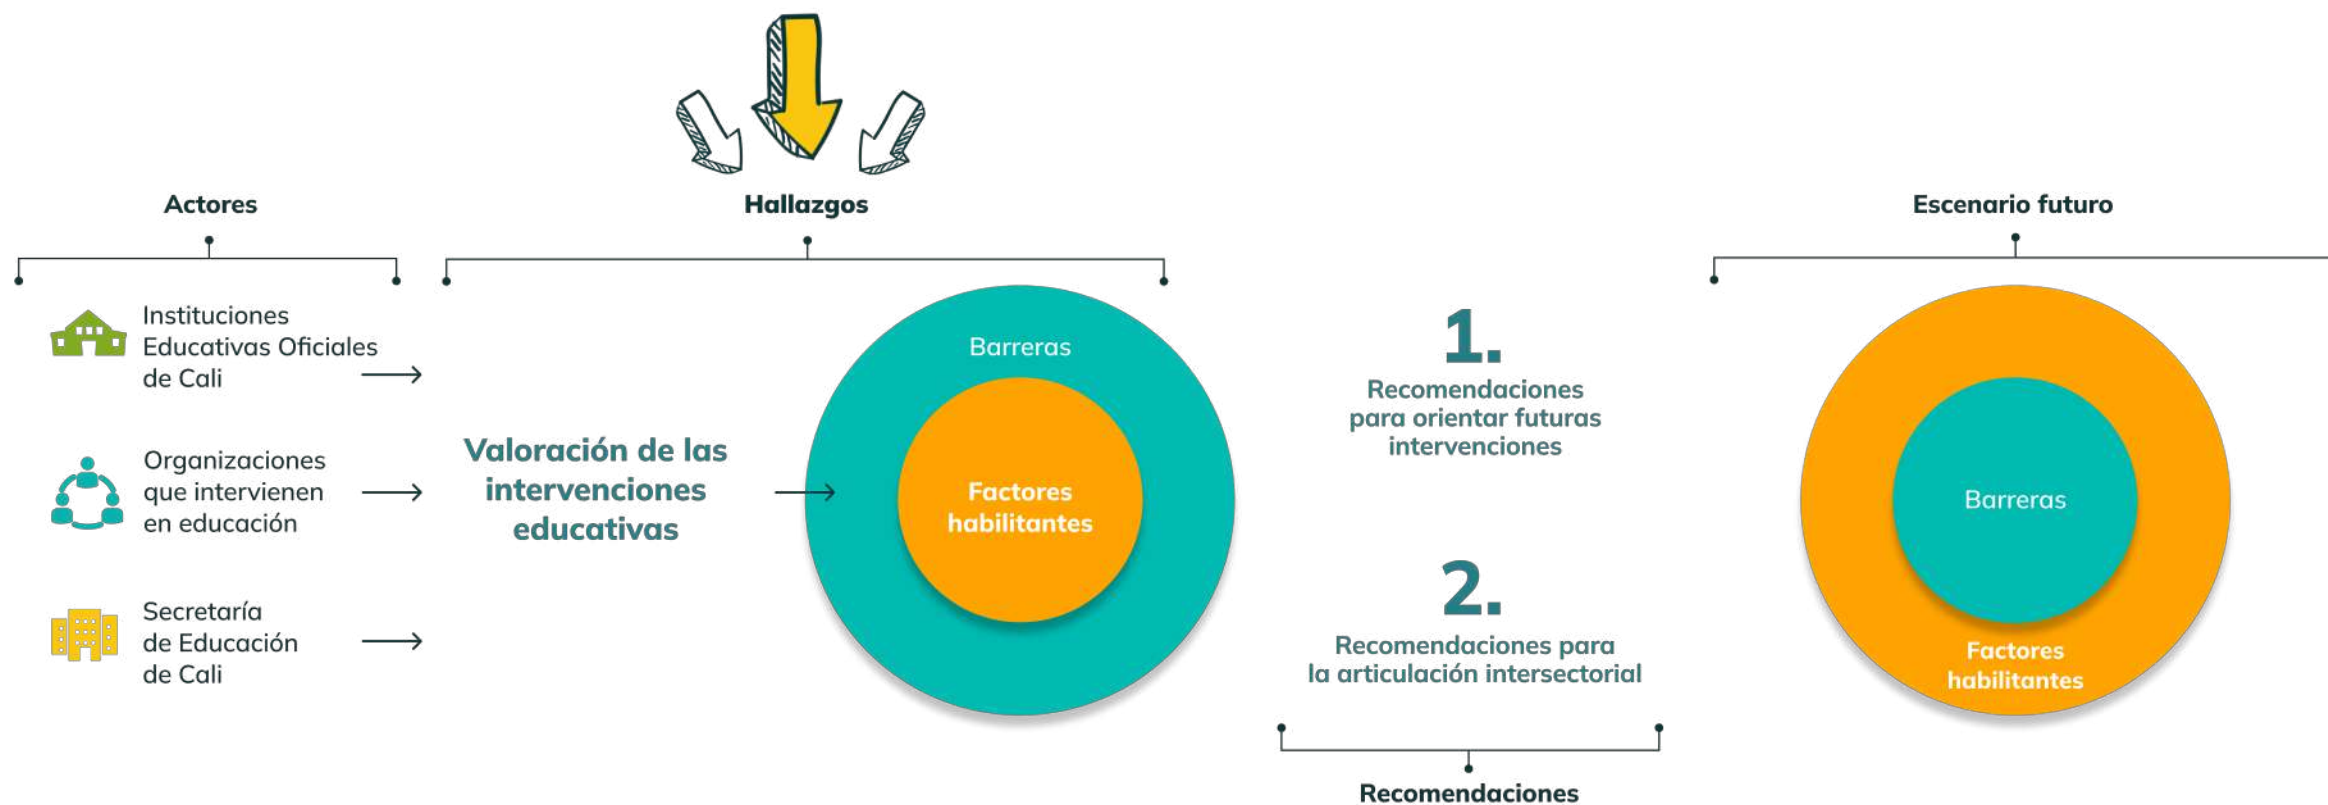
Actores

Hallazgos

Escenario futuro

Instituciones Educativas Oficiales de Cali

Organizaciones que intervienen en educación

Secretaría de Educación de Cali

Valoración de las intervenciones educativas

Barreras

Factores habilitantes

1.

Recomendaciones para orientar futuras intervenciones

2.

Recomendaciones para la articulación intersectorial

Recomendaciones

Barreras

Factores habilitantes